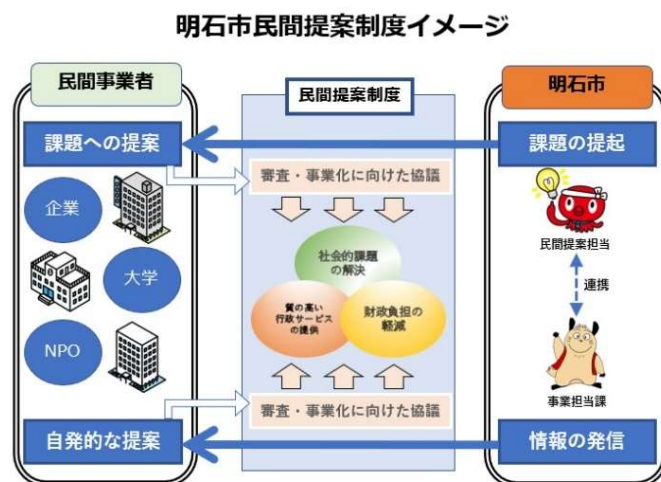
明石市民間提案制度イメージ

民間事業者

課題への提案

企業

大学

NPO

自発的な提案

民間提案制度

審査・事業化に向けた協議

社会的課題の解決

質の高い行政サービスの提供

財政負担の軽減

審査・事業化に向けた協議

明石市

課題の提起

民間提案担当

連携

事業担当課

情報の発信